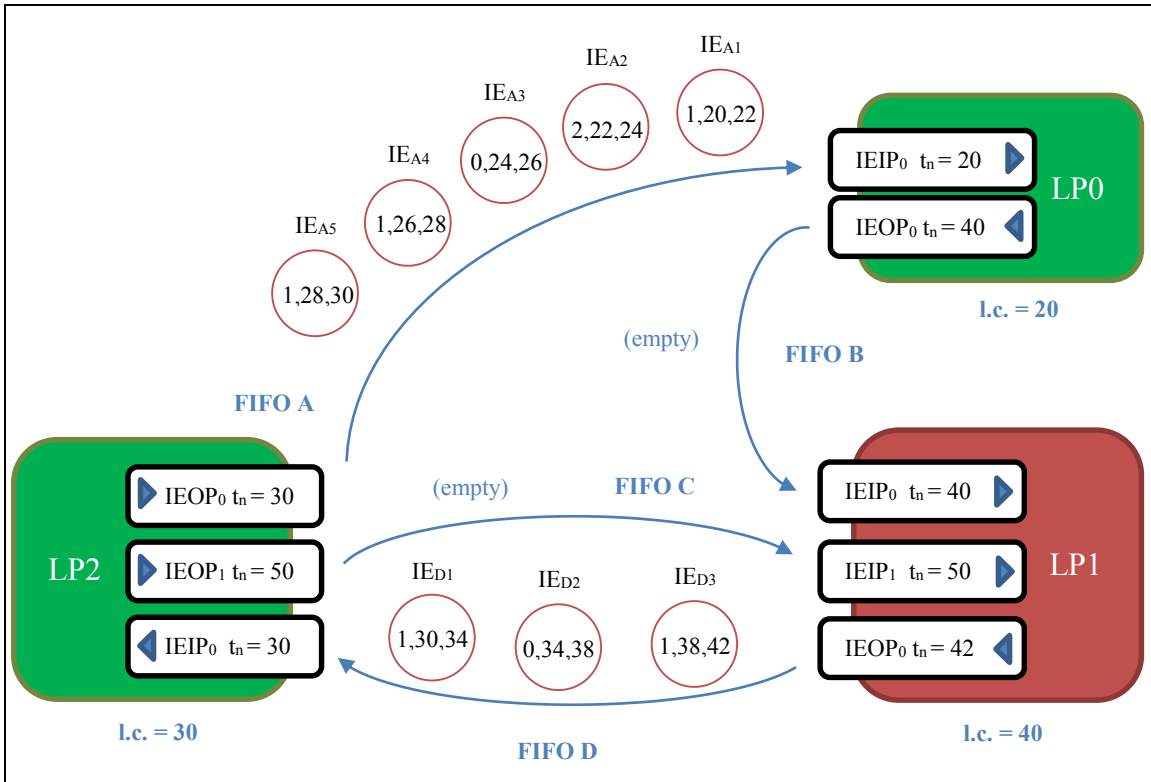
$IE_{A1}$
1,20,22

$IE_{A2}$
2,22,24

$IE_{A3}$
0,24,26

$IE_{A4}$
1,26,28

$IE_{A5}$
1,28,30

$IEIP_0$ $t_n = 20$
$IEOP_0$ $t_n = 40$
LP0
l.c. = 20

(empty)
FIFO B

FIFO A

$IEOP_0$ $t_n = 30$
$IEOP_1$ $t_n = 50$
$IEIP_0$ $t_n = 30$
LP2
l.c. = 30

(empty)
FIFO C

$IE_{D1}$
1,30,34

$IE_{D2}$
0,34,38

$IE_{D3}$
1,38,42

$IEIP_0$ $t_n = 40$
$IEIP_1$ $t_n = 50$
$IEOP_0$ $t_n = 42$
LP1
l.c. = 40

FIFO D